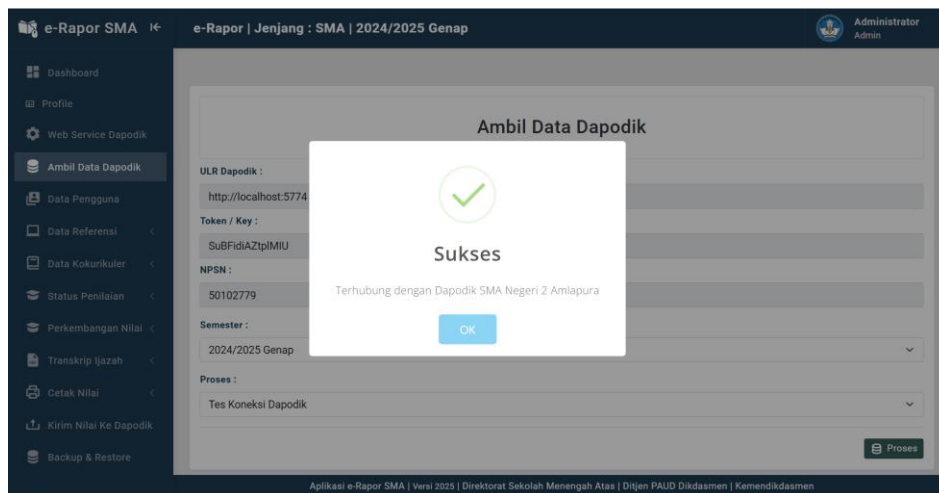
e-Rapor SMA

e-Rapor | Jenjang : SMA | 2024/2025 Genap

Administrator
Admin

Dashboard
Profile
Web Service Dapodik
Ambil Data Dapodik
Data Pengguna
Data Referensi
Data Kokurikuler
Status Penilaian
Perkembangan Nilai
Transkrip Ijazah
Cetak Nilai
Kirim Nilai Ke Dapodik
Backup & Restore

Ambil Data Dapodik

ULR Dapodik :
http://localhost:5774

Token / Key :
SuBFidiAZtplMIU

NPSN :
50102779

Semester :
2024/2025 Genap

Proses :
Tes Koneksi Dapodik

Proses

Sukses

Terhubung dengan Dapodik SMA Negeri 2 Amlapura

OK

Aplikasi e-Rapor SMA | Versi 2025 | Direktorat Sekolah Menengah Atas | Ditjen PAUD Dikdasmen | Kemendikdasmen